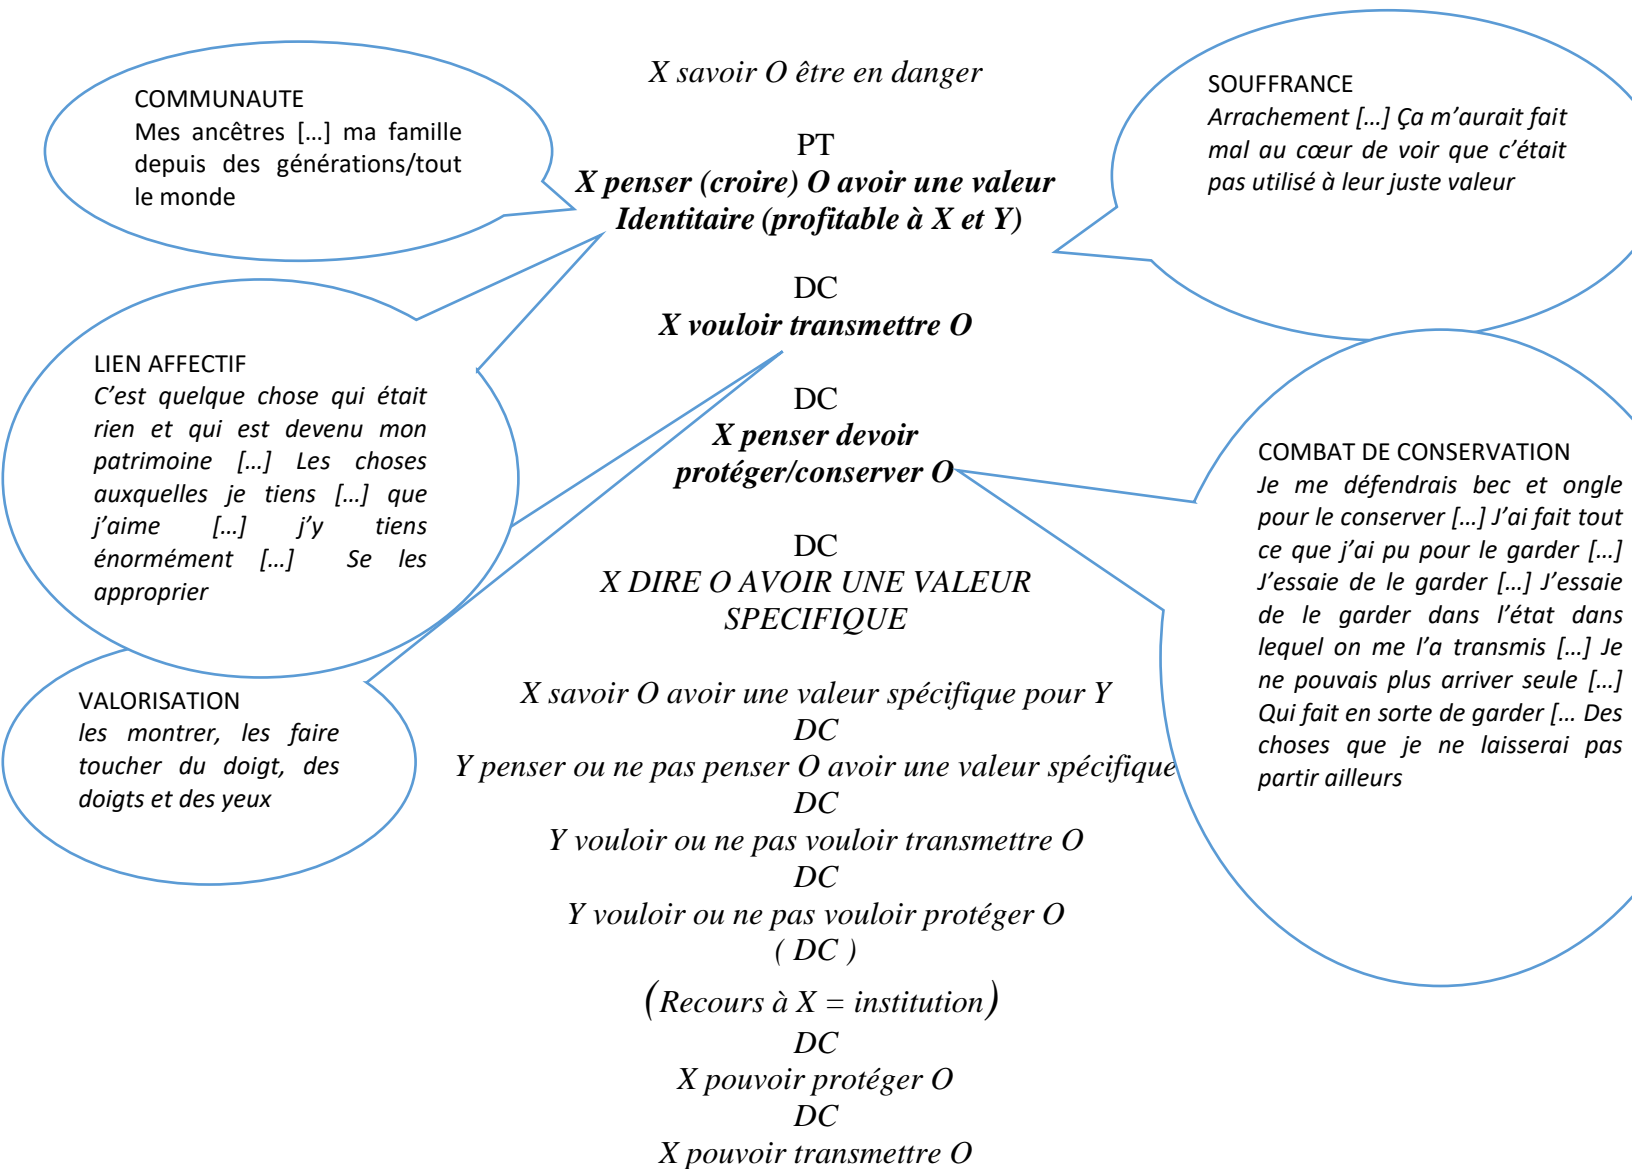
X savoir O être en danger

PT
X penser (croire) O avoir une valeur Identitaire (profitable à X et Y)

DC
X vouloir transmettre O

DC
X penser devoir protéger/conserver O

DC
X DIRE O AVOIR UNE VALEUR SPECIFIQUE

X savoir O avoir une valeur spécifique pour Y
DC
Y penser ou ne pas penser O avoir une valeur spécifique
DC
Y vouloir ou ne pas vouloir transmettre O
DC
Y vouloir ou ne pas vouloir protéger O
( DC )
(Recours à X = institution)
DC
X pouvoir protéger O
DC
X pouvoir transmettre O

COMMUNAUTE
Mes ancêtres […] ma famille depuis des générations/tout le monde

SOUFFRANCE
Arrachement […] Ça m'aurait fait mal au cœur de voir que c'était pas utilisé à leur juste valeur

LIEN AFFECTIF
C'est quelque chose qui était rien et qui est devenu mon patrimoine […] Les choses auxquelles je tiens […] que j'aime […] j'y tiens énormément […] Se les approprier

COMBAT DE CONSERVATION
Je me défendrais bec et ongle pour le conserver […] J'ai fait tout ce que j'ai pu pour le garder […] J'essaie de le garder […] J'essaie de le garder dans l'état dans lequel on me l'a transmis […] Je ne pouvais plus arriver seule […] Qui fait en sorte de garder [… Des choses que je ne laisserai pas partir ailleurs

VALORISATION
les montrer, les faire toucher du doigt, des doigts et des yeux